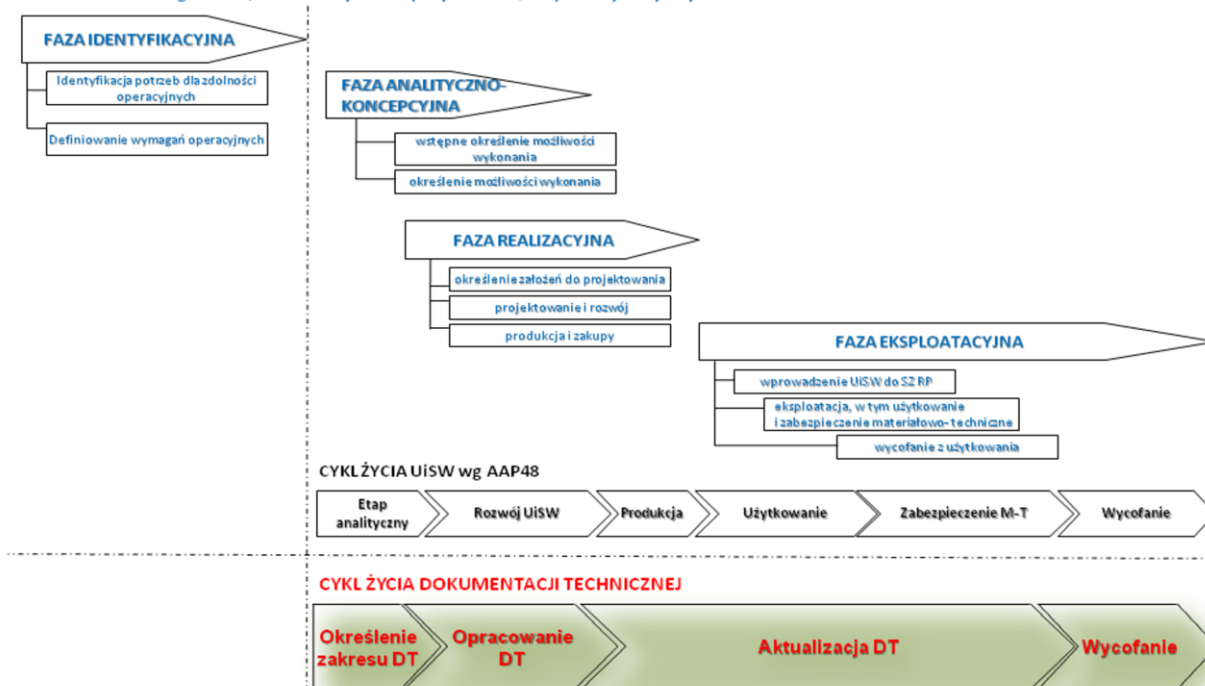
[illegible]

FAZA IDENTYFIKACYJNA

Identyfikacja potrzeb dla zdolności operacyjnych

Definiowanie wymagań operacyjnych

FAZA ANALITYCZNO-KONCEPCYJNA

wstępne określenie możliwości wykonania

określenie możliwości wykonania

FAZA REALIZACYJNA

określenie założeń do projektowania

projektowanie i rozwój

produkcja i zakupy

FAZA EKSPLOATACYJNA

wprowadzenie UiSW do SZ RP

eksploatacja, w tym użytkowanie i zabezpieczenie materiałowo-techniczne

wycofanie z użytkowania

CYKL ŻYCIA UiSW wg AAP48

Etap analityczny

Rozwój UiSW

Produkcja

Użytkowanie

Zabezpieczenie M-T

Wycofanie

CYKL ŻYCIA DOKUMENTACJI TECHNICZNEJ

Określenie zakresu DT

Opracowanie DT

Aktualizacja DT

Wycofanie